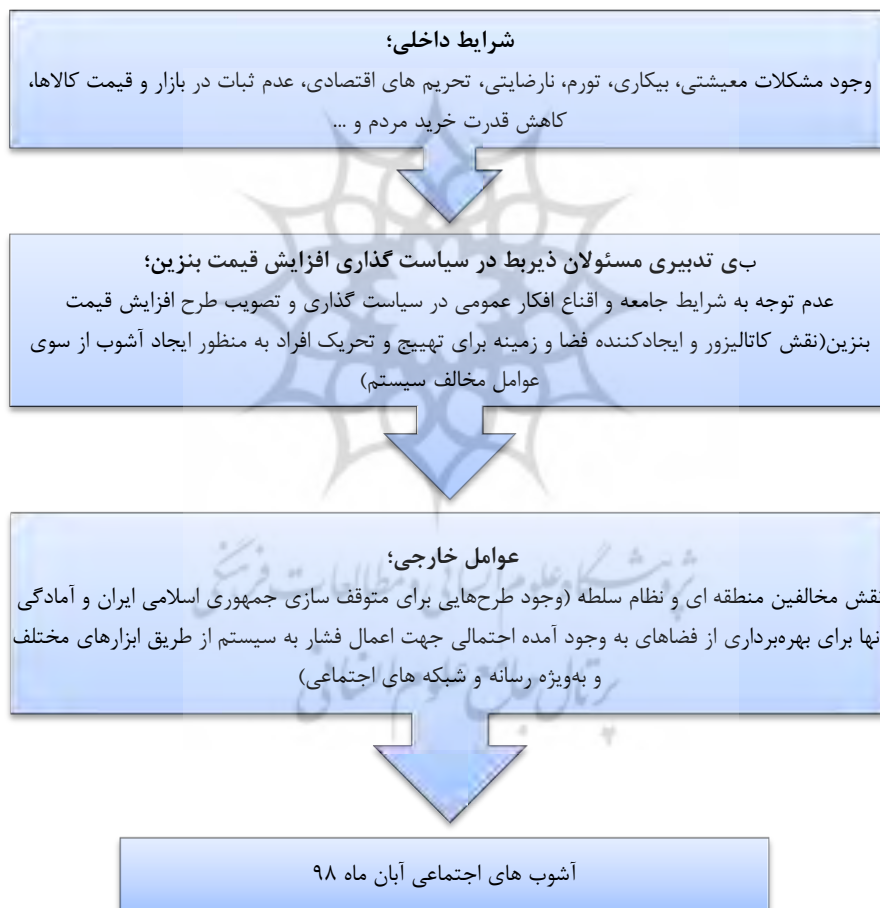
شرایط داخلی؛
وجود مشکلات معیشتی، بیکاری، تورم، نارضایتی، تحریم های اقتصادی، عدم ثبات در بازار و قیمت کالاها، کاهش قدرت خرید مردم و ...

بی تدبیری مسئولان ذیربط در سیاست گذاری افزایش قیمت بنزین؛
عدم توجه به شرایط جامعه و اقناع افکار عمومی در سیاست گذاری و تصویب طرح افزایش قیمت بنزین(نقش کاتالیزور و ایجادکننده فضا و زمینه برای تهییج و تحریک افراد به منظور ایجاد آشوب از سوی عوامل مخالف سیستم)

عوامل خارجی؛
نقش مخالفین منطقه ای و نظام سلطه (وجود طرح‌هایی برای متوقف سازی جمهوری اسلامی ایران و آمادگی نها برای بهره‌برداری از فضاهای به وجود آمده احتمالی جهت اعمال فشار به سیستم از طریق ابزارهای مختلف و به‌ویژه رسانه و شبکه های اجتماعی)

پژوهشگاه علوم انسانی و مطالعات فرهنگی
پرتال جامع علوم انسانی

آشوب های اجتماعی آبان ماه ۹۸